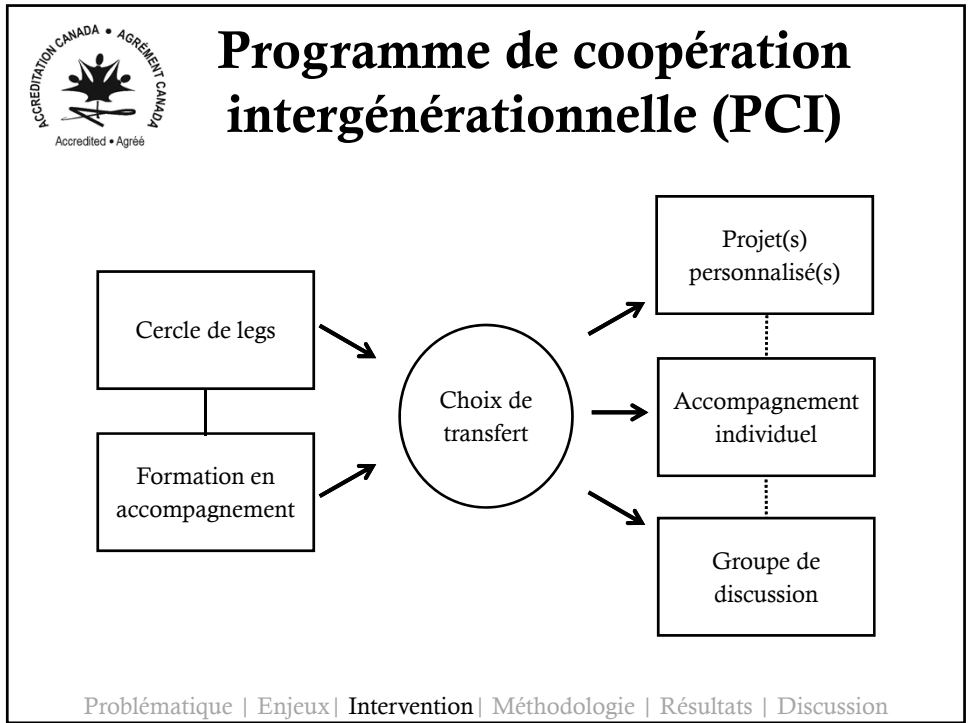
ACCREDITATION CANADA • AGRÉMENT CANADA
Accredited • Agréé

Programme de coopération intergénérationnelle (PCI)

Cercle de legs

Formation en accompagnement

Choix de transfert

Projet(s) personnalisé(s)

Accompagnement individuel

Groupe de discussion

Problématique | Enjeux | Intervention | Méthodologie | Résultats | Discussion